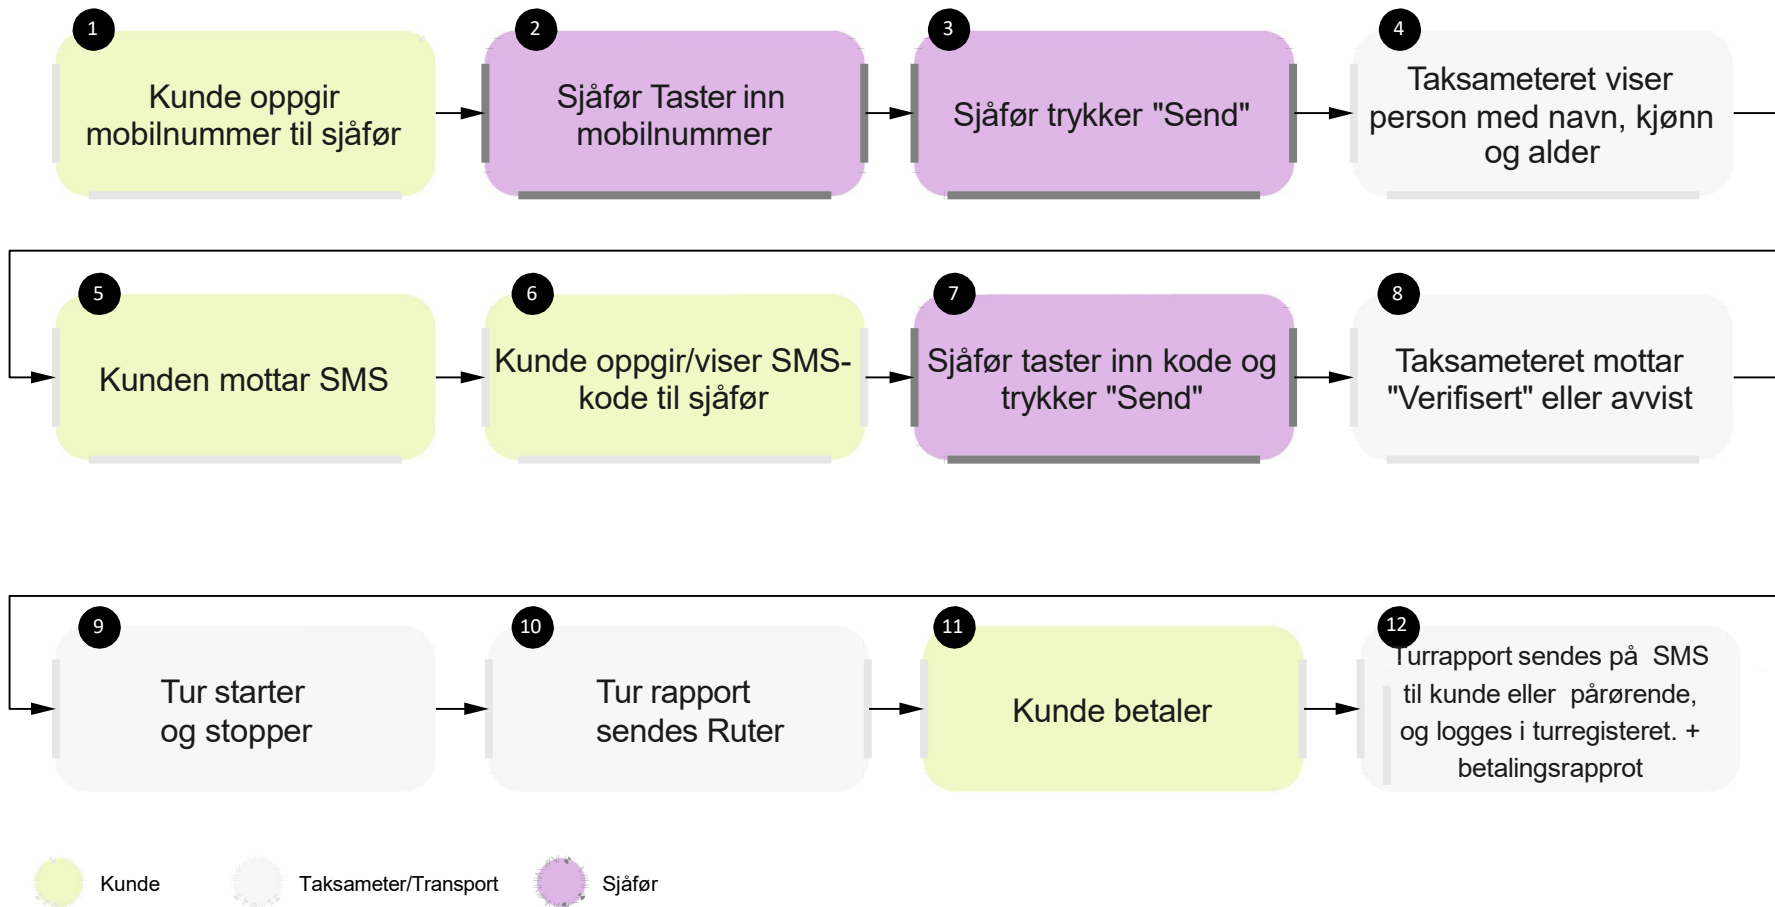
1
Kunde oppgir mobilnummer til sjåfør

2
Sjåfør Taster inn mobilnummer

3
Sjåfør trykker "Send"

4
Taksameteret viser person med navn, kjønn og alder

5
Kunden mottar SMS

6
Kunde oppgir/viser SMS-kode til sjåfør

7
Sjåfør taster inn kode og trykker "Send"

8
Taksameteret mottar "Verifisert" eller avvist

9
Tur starter og stopper

10
Tur rapport sendes Ruter

11
Kunde betaler

12
Turrapport sendes på SMS til kunde eller pårørende, og logges i turregisteret. + betalingsrapprot

Kunde
Taksameter/Transport
Sjåfør